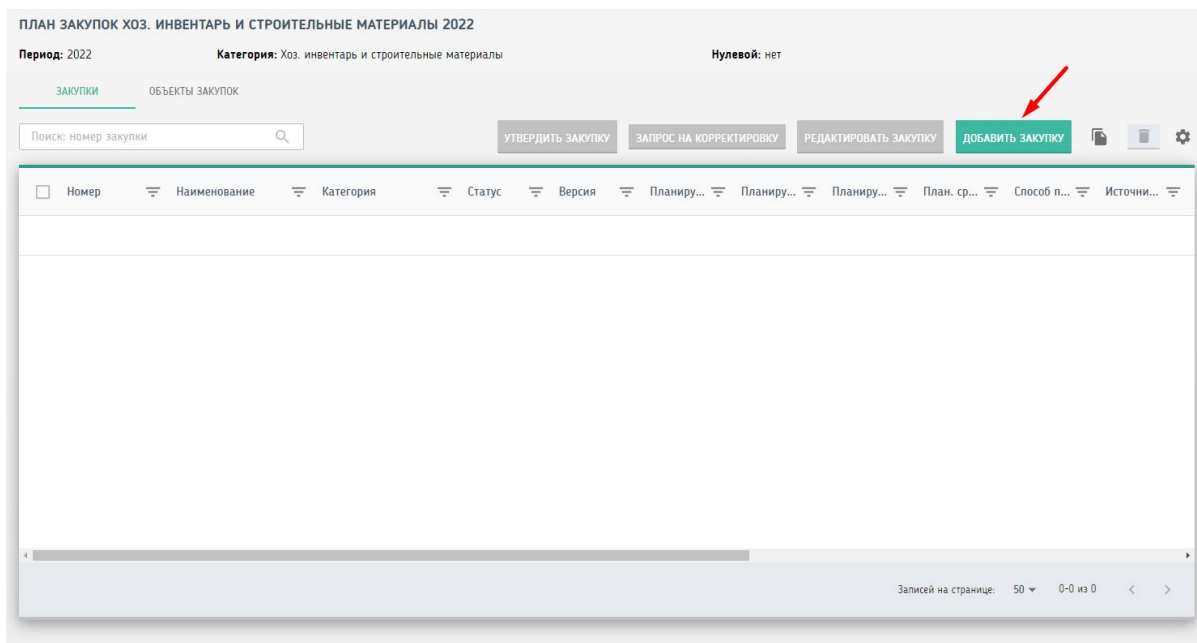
ПЛАН ЗАКУПОК ХОЗ. ИНВЕНТАРЬ И СТРОИТЕЛЬНЫЕ МАТЕРИАЛЫ 2022

**Период:** 2022 **Категория:** Хоз. инвентарь и строительные материалы **Нулевой:** нет

ЗАКУПКИ ОБЪЕКТЫ ЗАКУПОК

Поиск: номер закупки

УТВЕРДИТЬ ЗАКУПКУ ЗАПРОС НА КОРРЕКТИРОВКУ РЕДАКТИРОВАТЬ ЗАКУПКУ ДОБАВИТЬ ЗАКУПКУ

| Номер | Наименование | Категория | Статус | Версия | Планиру... | Планиру... | Планиру... | План. ср... | Способ п... | Источни... |
|---|---|---|---|---|---|---|---|---|---|---|

Записей на странице: 50 0-0 из 0